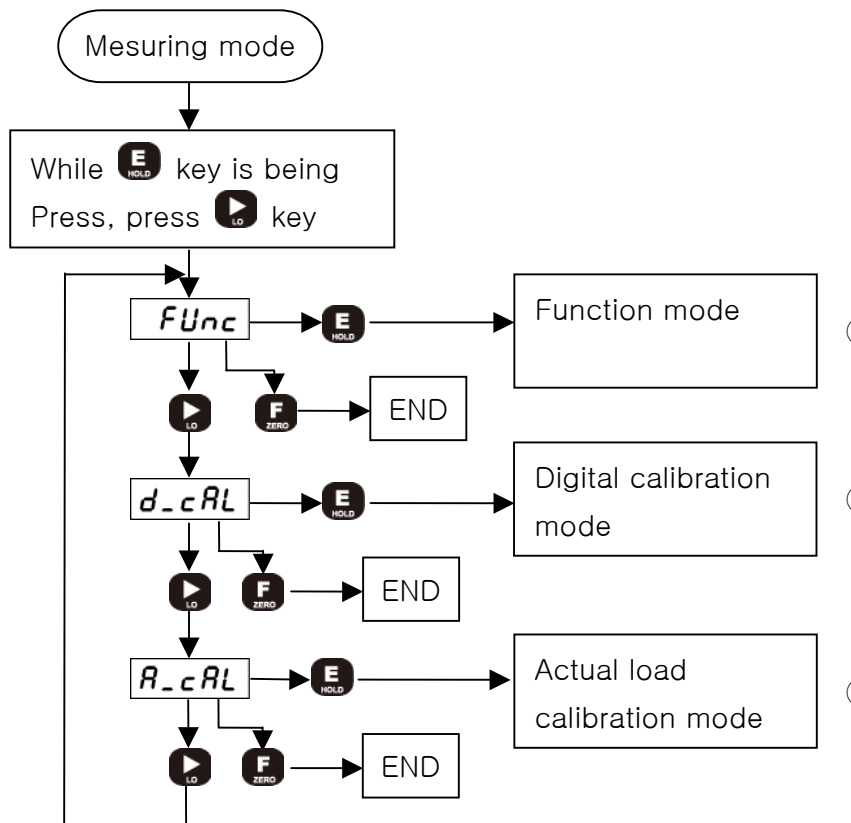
Mesuring mode

While E HOLD key is being Press, press ▶ LO key

FUnc

E HOLD

Function mode

▶ LO

F ZERO

END

d_cAL

E HOLD

Digital calibration mode

▶ LO

F ZERO

END

A_cAL

E HOLD

Actual load calibration mode

▶ LO

F ZERO

END